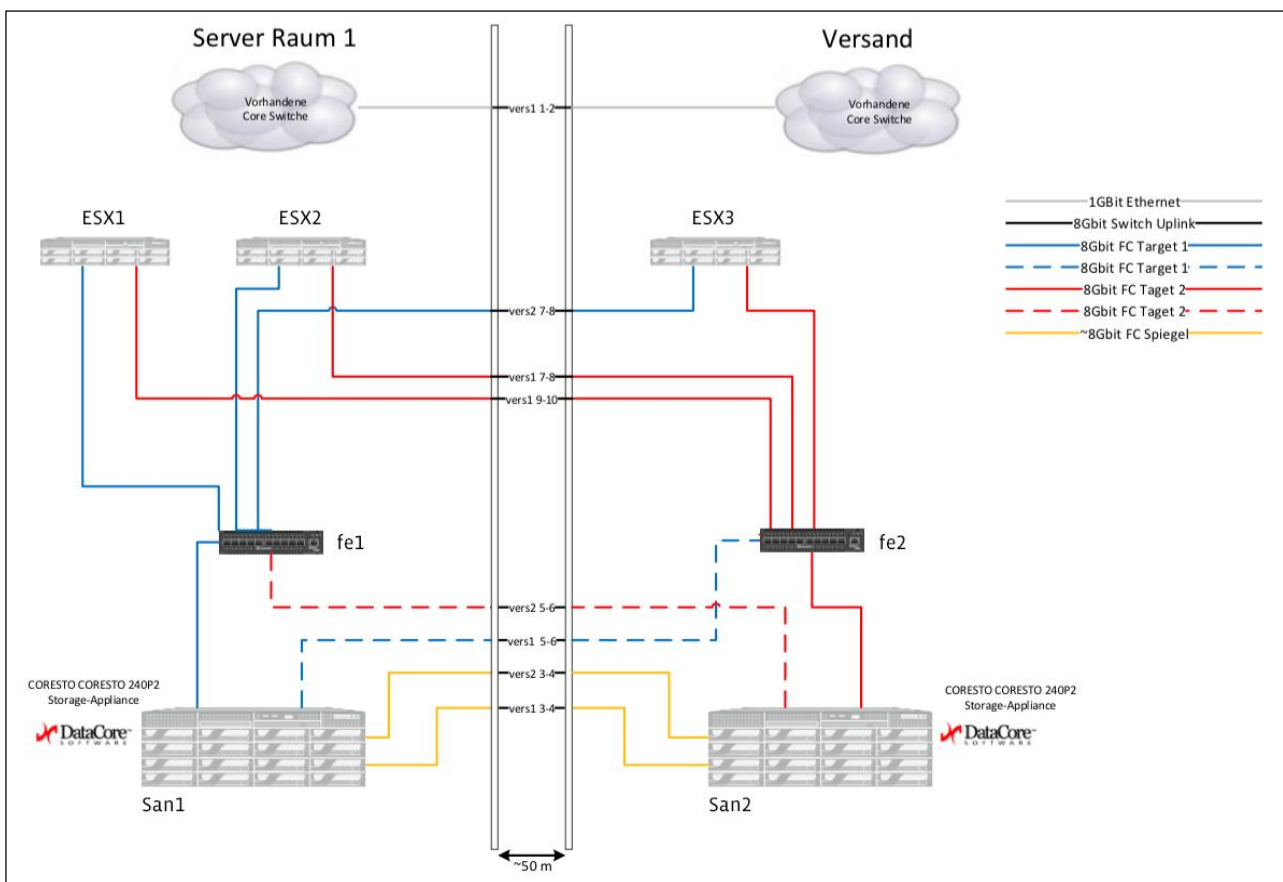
Server Raum 1

Versand

Vorhandene Core Switche

vers1 1-2

Vorhandene Core Switche

1GBit Ethernet
8Gbit Switch Uplink
8Gbit FC Target 1
8Gbit FC Target 1
8Gbit FC Taget 2
8Gbit FC Taget 2
~8Gbit FC Spiegel

ESX1

ESX2

ESX3

vers2 7-8

vers1 7-8

vers1 9-10

fe1

fe2

vers2 5-6

vers1 5-6

vers2 3-4

vers1 3-4

CORESTO CORESTO 240P2 Storage-Appliance

DataCore SOFTWARE

CORESTO CORESTO 240P2 Storage-Appliance

DataCore SOFTWARE

San1

San2

~50 m